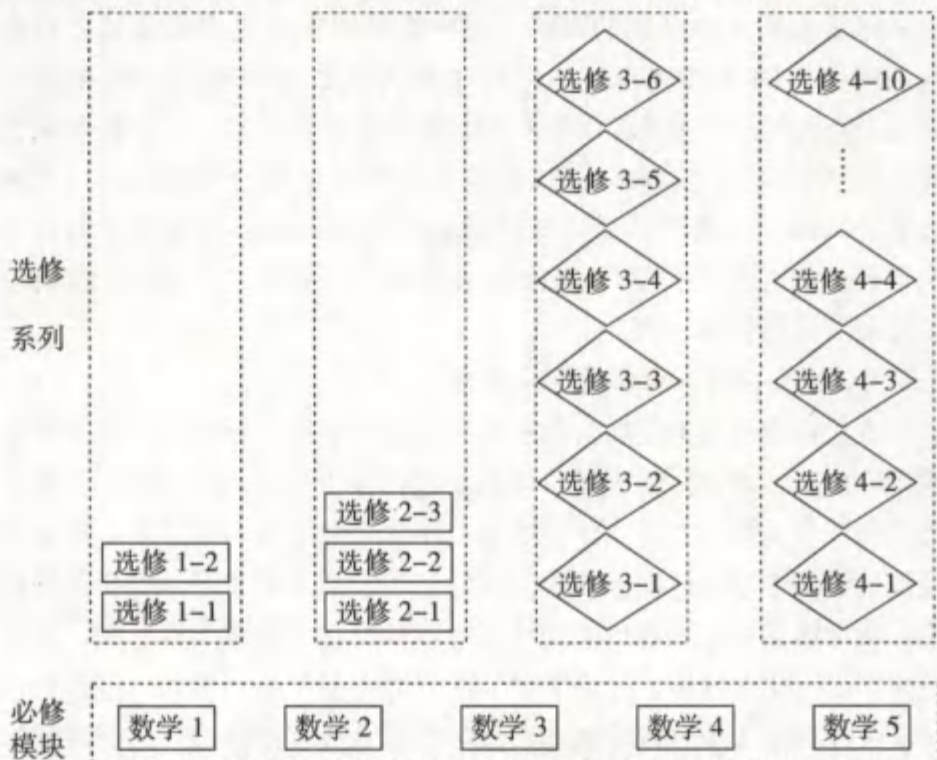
选修 3-6

选修 4-10

选修 3-5

⋮

选修系列

选修 3-4

选修 4-4

选修 3-3

选修 4-3

选修 3-2

选修 4-2

选修 2-3

选修 1-2

选修 2-2

选修 3-1

选修 4-1

选修 1-1

选修 2-1

必修模块

数学 1

数学 2

数学 3

数学 4

数学 5